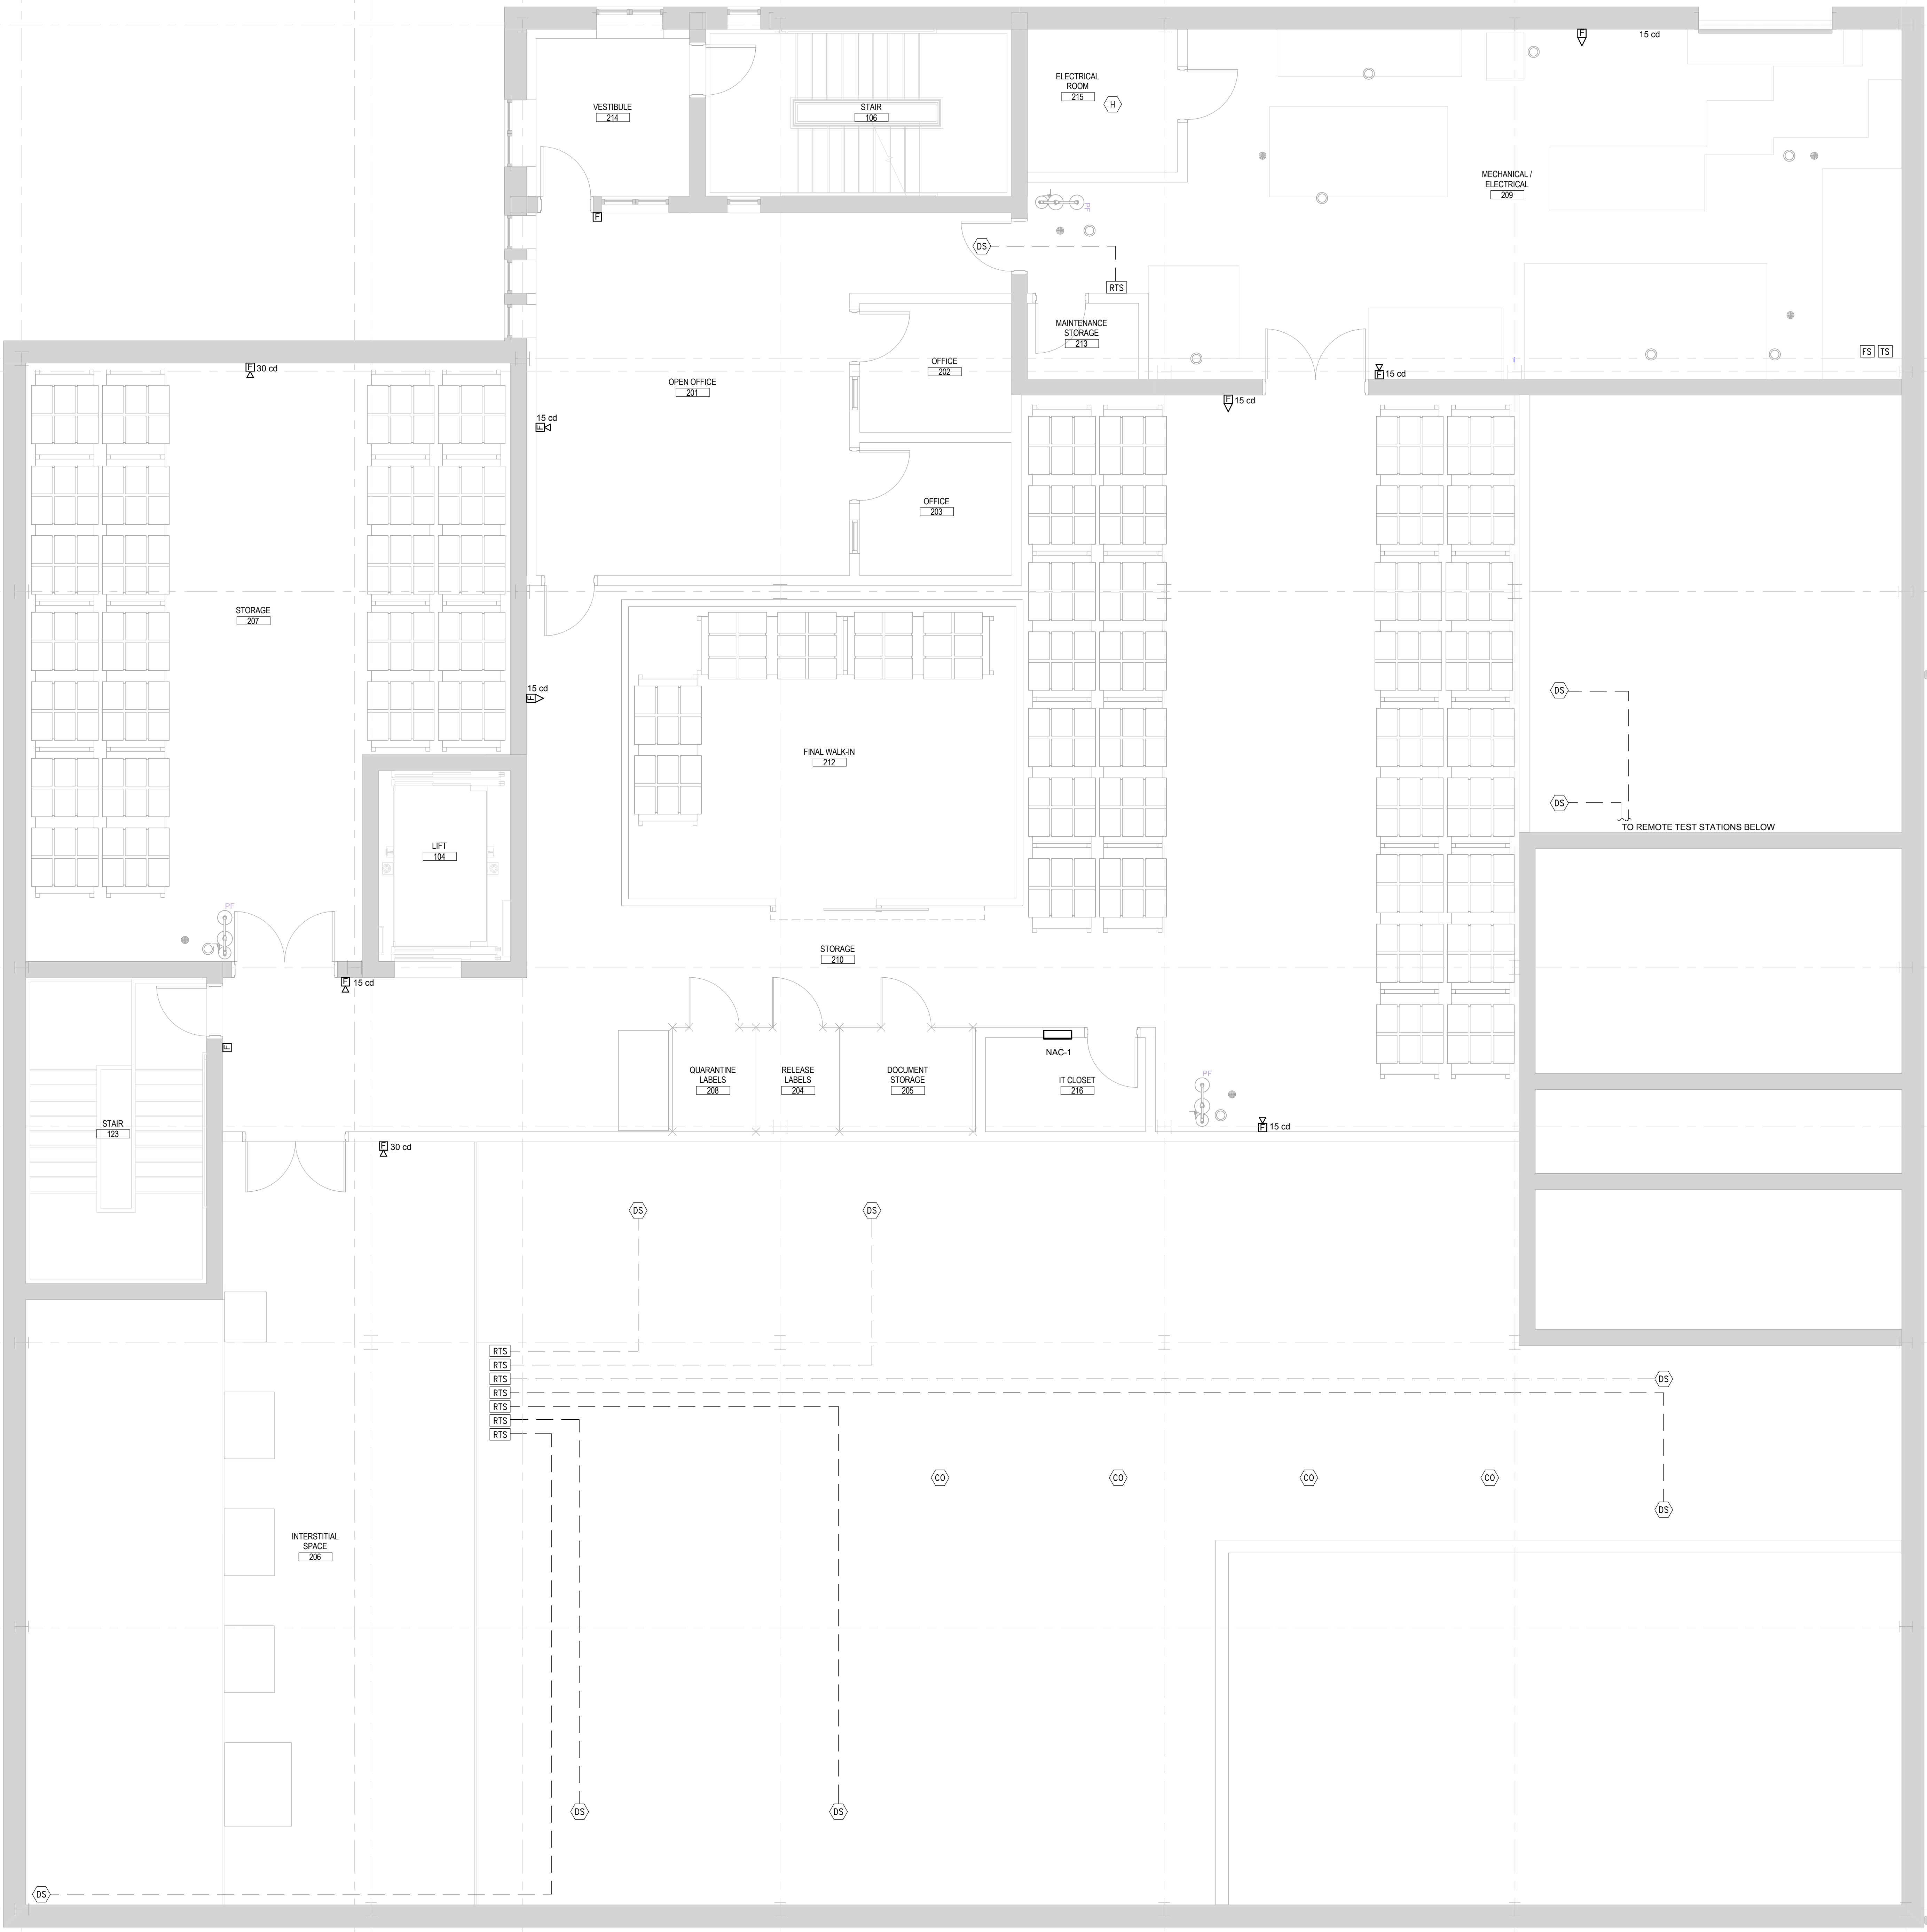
VESTIBULE
214

STAIR
106

ELECTRICAL ROOM
215

H

F

15 cd

MECHANICAL / ELECTRICAL
209

F

DS

RTS

MAINTENANCE STORAGE
213

FS TS

F 30 cd

OFFICE
202

OPEN OFFICE
201

F 15 cd

F 15 cd

15 cd

OFFICE
203

STORAGE
207

15 cd

FINAL WALK-IN
212

DS

DS

TO REMOTE TEST STATIONS BELOW

LIFT
104

PF

F 15 cd

STORAGE
210

QUARANTINE LABELS
208

RELEASE LABELS
204

DOCUMENT STORAGE
205

NAC-1

IT CLOSET
216

PF

F 15 cd

STAIR
123

F 30 cd

DS

DS

RTS
RTS
RTS
RTS
RTS
RTS
RTS

DS

CO

CO

CO

CO

DS

INTERSTITIAL SPACE
206

DS

DS

DS